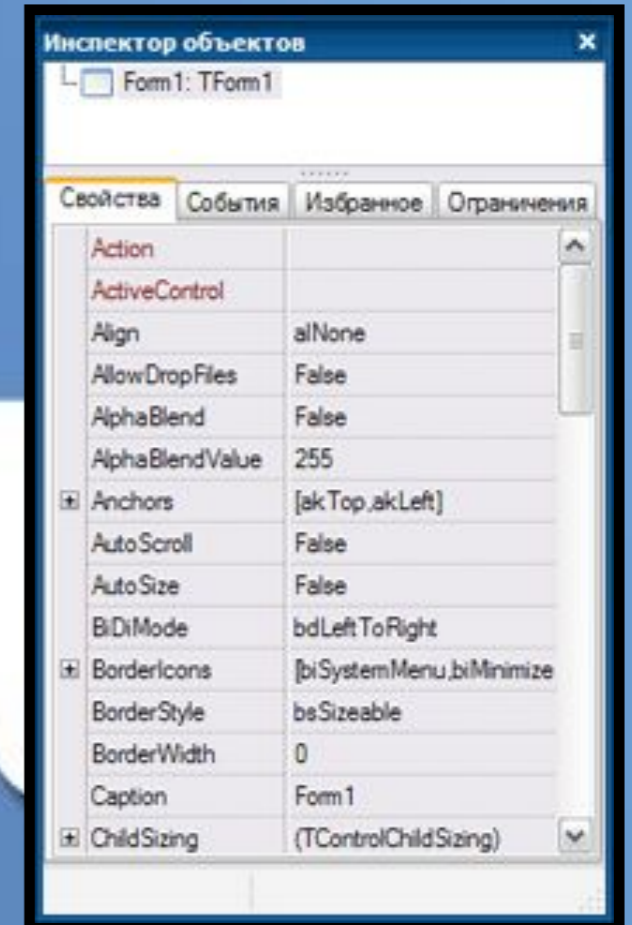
Инспектор объектов ×

Form1: TForm1

Свойства | События | Избранное | Ограничения

| | |
|---|---|
| Action | |
| ActiveControl | |
| Align | alNone |
| AllowDropFiles | False |
| AlphaBlend | False |
| AlphaBlendValue | 255 |
| ⊞ Anchors | [akTop,akLeft] |
| AutoScroll | False |
| AutoSize | False |
| BiDiMode | bdLeftToRight |
| ⊞ BorderIcons | [biSystemMenu,biMinimize |
| BorderStyle | bsSizeable |
| BorderWidth | 0 |
| Caption | Form1 |
| ⊞ ChildSizing | (TControlChildSizing) |